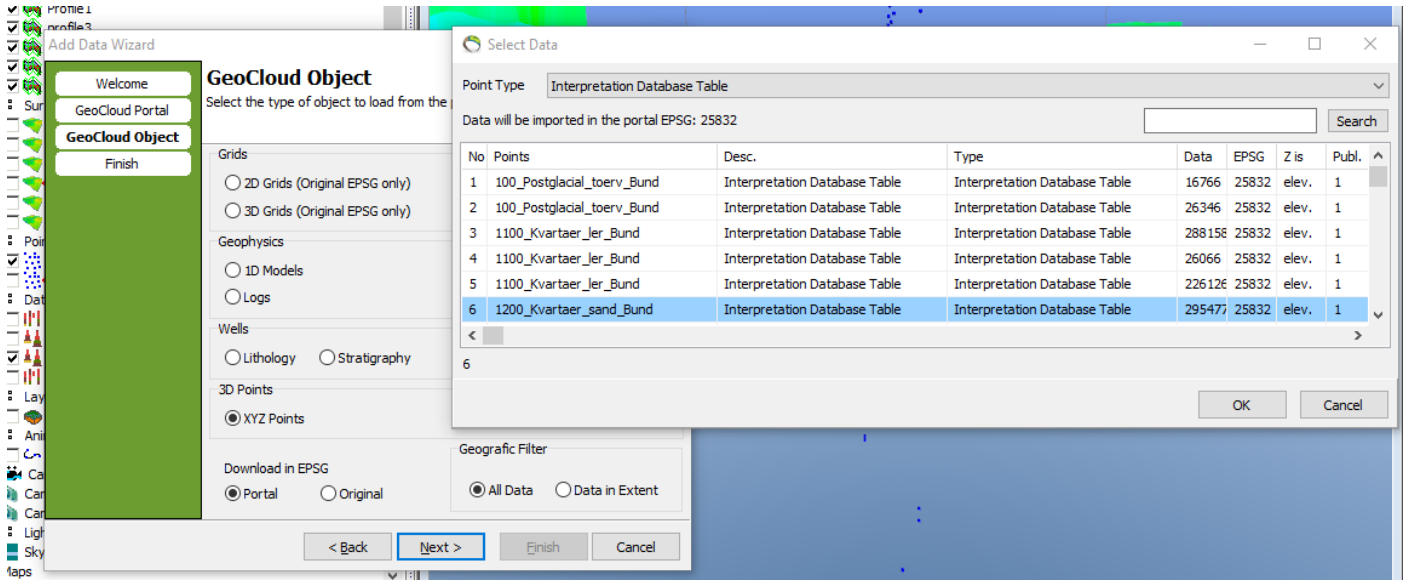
Profile1
profile3
Add Data Wizard
Welcome
GeoCloud Portal
GeoCloud Object
Finish
GeoCloud Object
Select the type of object to load from the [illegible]
Grids
2D Grids (Original EPSG only)
3D Grids (Original EPSG only)
Geophysics
1D Models
Logs
Wells
Lithology
Stratigraphy
3D Points
XYZ Points
Download in EPSG
Portal
Original
Geografic Filter
All Data
Data in Extent
< Back
Next >
Finish
Cancel
Sur
Poi
Dat
Lay
Ani
Ca
Car
Car
Ligh
Sky
Maps

Select Data
Point Type
Interpretation Database Table
Data will be imported in the portal EPSG: 25832
Search

| No | Points | Desc. | Type | Data | EPSG | Z is | Publ. |
|---|---|---|---|---|---|---|---|
| 1 | 100_Postglacial_toerv_Bund | Interpretation Database Table | Interpretation Database Table | 16766 | 25832 | elev. | 1 |
| 2 | 100_Postglacial_toerv_Bund | Interpretation Database Table | Interpretation Database Table | 26346 | 25832 | elev. | 1 |
| 3 | 1100_Kvartaer_ler_Bund | Interpretation Database Table | Interpretation Database Table | 288158 | 25832 | elev. | 1 |
| 4 | 1100_Kvartaer_ler_Bund | Interpretation Database Table | Interpretation Database Table | 26066 | 25832 | elev. | 1 |
| 5 | 1100_Kvartaer_ler_Bund | Interpretation Database Table | Interpretation Database Table | 226126 | 25832 | elev. | 1 |
| 6 | 1200_Kvartaer_sand_Bund | Interpretation Database Table | Interpretation Database Table | 295477 | 25832 | elev. | 1 |

6
OK
Cancel